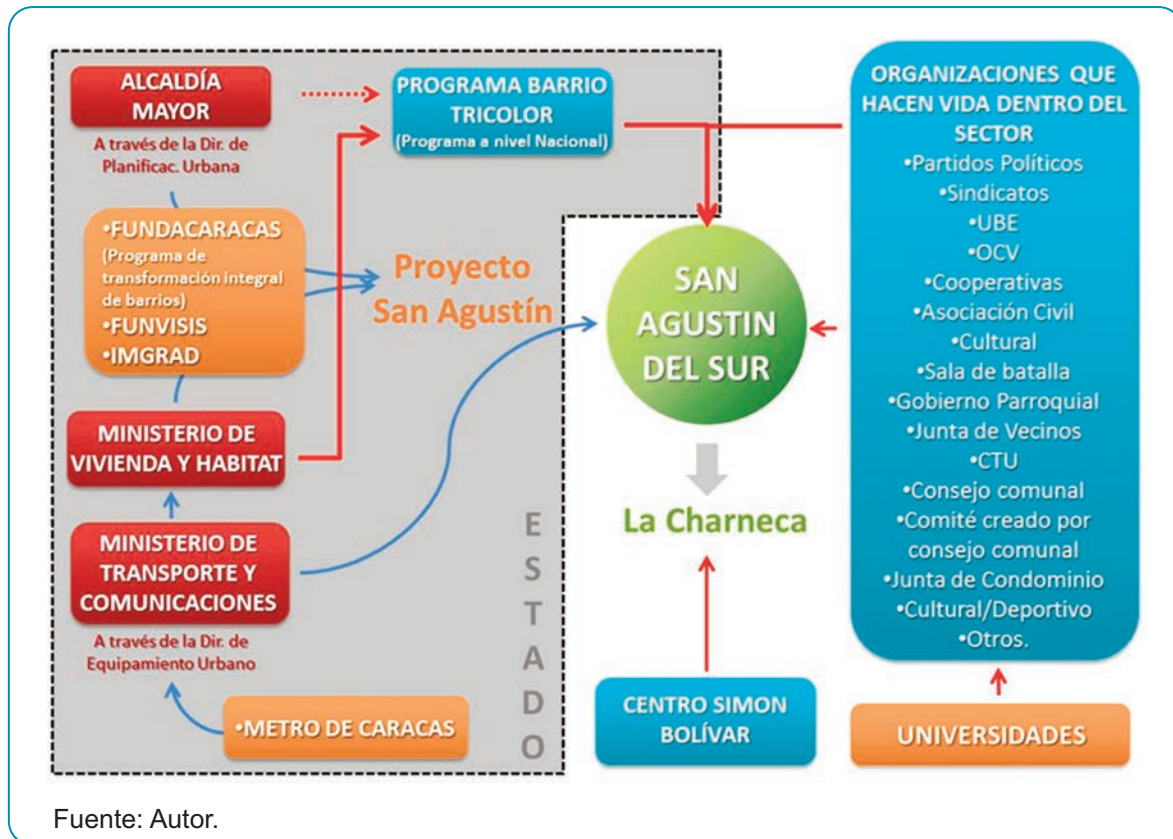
ALCALDÍA MAYOR

A través de la Dir. de Planificac. Urbana

PROGRAMA BARRIO TRICOLOR
(Programa a nivel Nacional)

•FUNDACARACAS
(Programa de transformación integral de barrios)
•FUNVISIS
•IMGRAD

Proyecto San Agustín

MINISTERIO DE VIVIENDA Y HABITAT

MINISTERIO DE TRANSPORTE Y COMUNICACIONES

A través de la Dir. de Equipamiento Urbano

•METRO DE CARACAS

E S T A D O

SAN AGUSTIN DEL SUR

La Charneca

CENTRO SIMON BOLÍVAR

ORGANIZACIONES QUE HACEN VIDA DENTRO DEL SECTOR
•Partidos Políticos
•Sindicatos
•UBE
•OCV
•Cooperativas
•Asociación Civil
•Cultural
•Sala de batalla
•Gobierno Parroquial
•Junta de Vecinos
•CTU
•Consejo comunal
•Comité creado por consejo comunal
•Junta de Condominio
•Cultural/Deportivo
•Otros.

UNIVERSIDADES

Fuente: Autor.